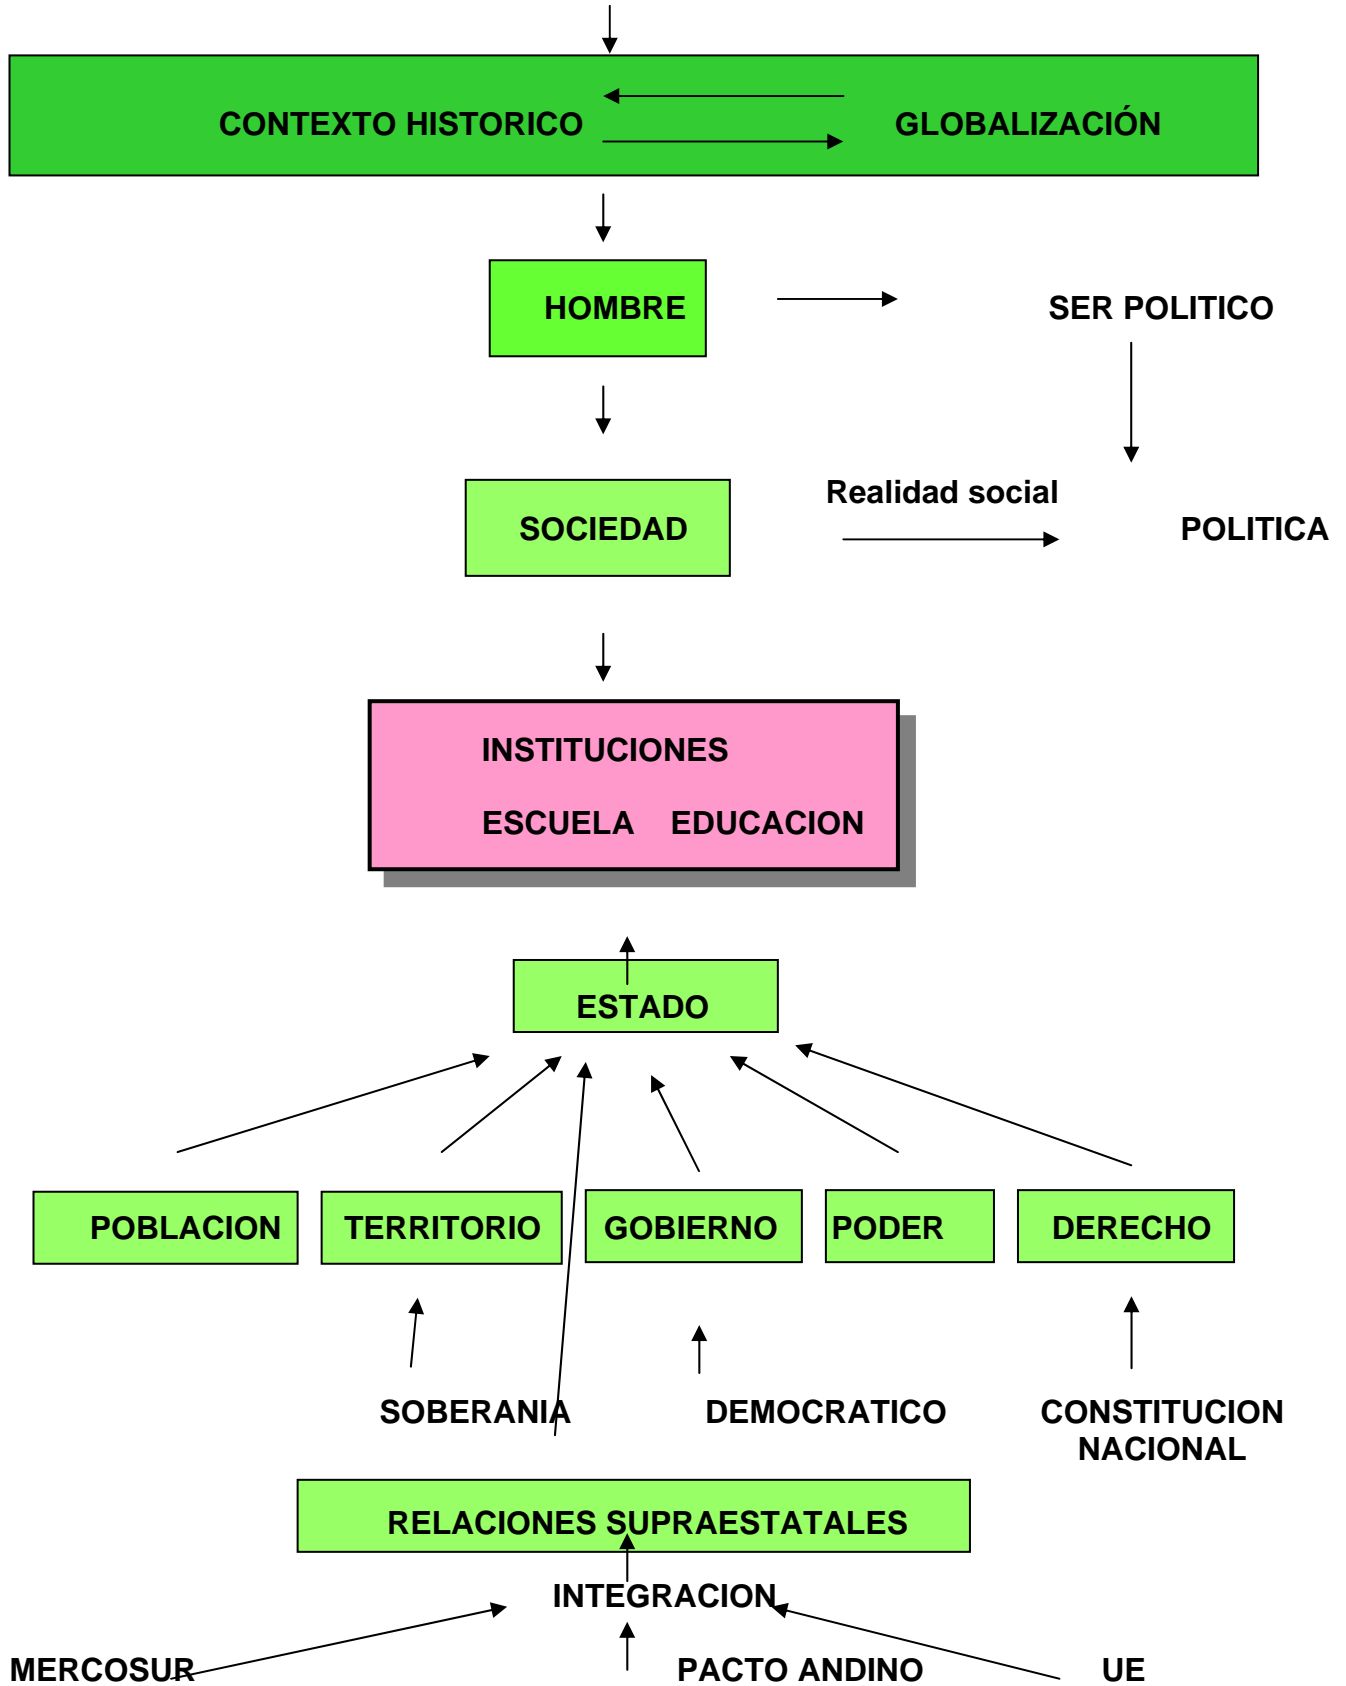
CONTEXTO HISTORICO GLOBALIZACIÓN

HOMBRE

SER POLITICO

SOCIEDAD

Realidad social

POLITICA

INSTITUCIONES

ESCUELA EDUCACION

ESTADO

POBLACION

TERRITORIO

GOBIERNO

PODER

DERECHO

SOBERANIA

DEMOCRATICO

CONSTITUCION NACIONAL

RELACIONES SUPRAESTATALES

INTEGRACION

MERCOSUR

PACTO ANDINO

UE